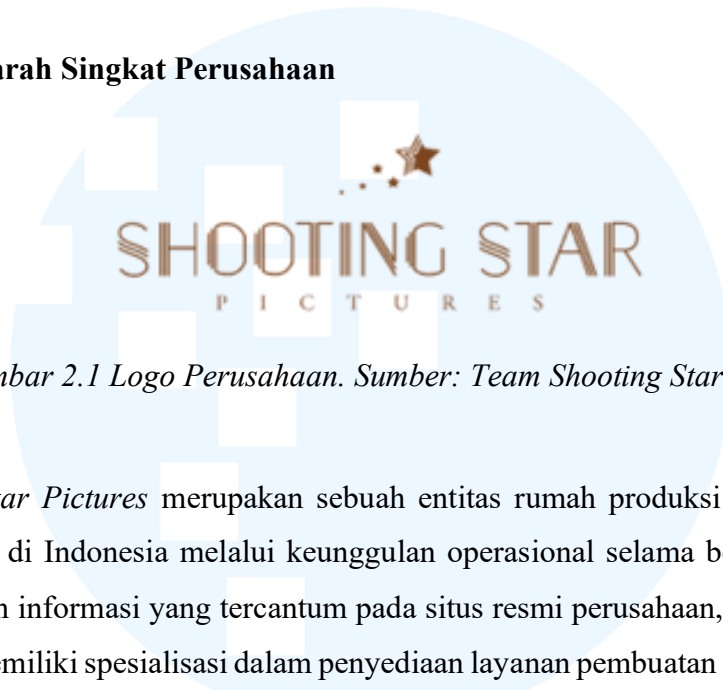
arah Singkat Perusahaan

SHOOTING STAR
P I C T U R E S

mbar 2.1 Logo Perusahaan. Sumber: Team Shooting Star

ar Pictures merupakan sebuah entitas rumah produksi di Indonesia melalui keunggulan operasional selama be n informasi yang tercantum pada situs resmi perusahaan, emiliki spesialisasi dalam penyediaan layanan pembuatan